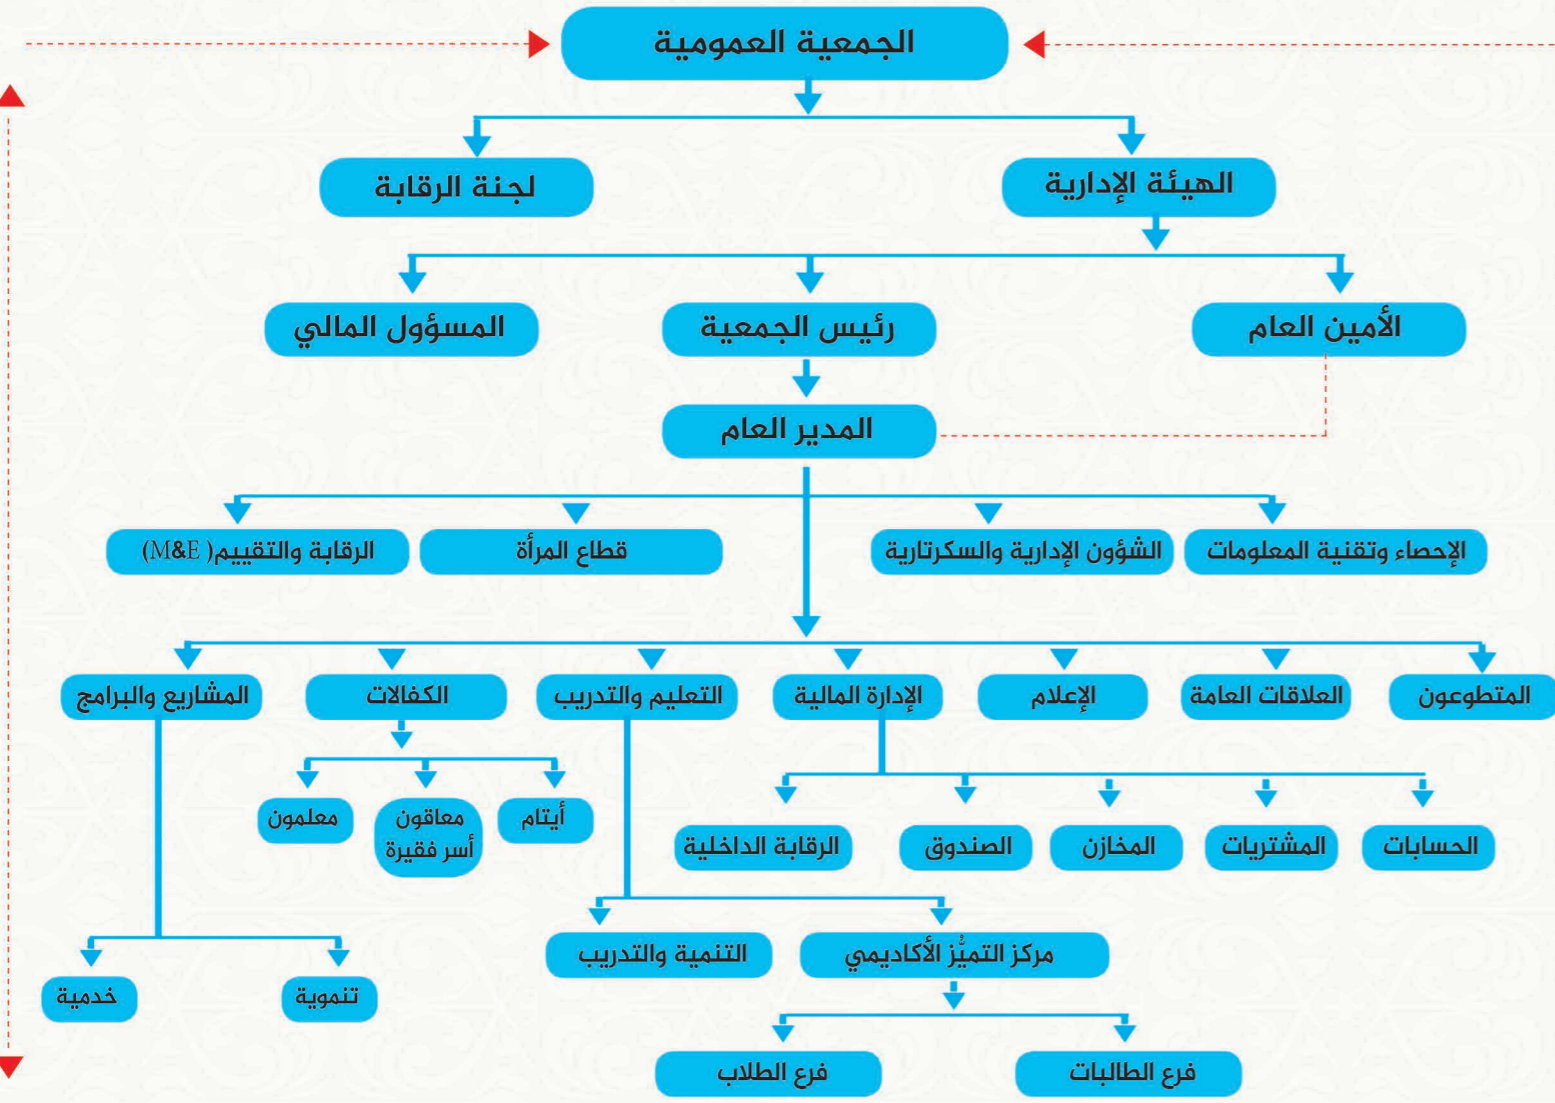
الجمعية العمومية

الهيئة الإدارية

لجنة الرقابة

الأمين العام

رئيس الجمعية

المسؤول المالي

المدير العام

الإحصاء وتقنية المعلومات

الشؤون الإدارية والسكرتارية

قطاع المرأة

الرقابة والتقييم( M&E)

المتطوعون

العلاقات العامة

الإعلام

الإدارة المالية

التعليم والتدريب

الكفالات

المشاريع والبرامج

أيتام

معاقون أسر فقيرة

معلمون

الحسابات

المشتريات

المخازن

الصندوق

الرقابة الداخلية

مركز التميُّز الأكاديمي

التنمية والتدريب

تنموية

خدمية

فرع الطالبات

فرع الطلاب